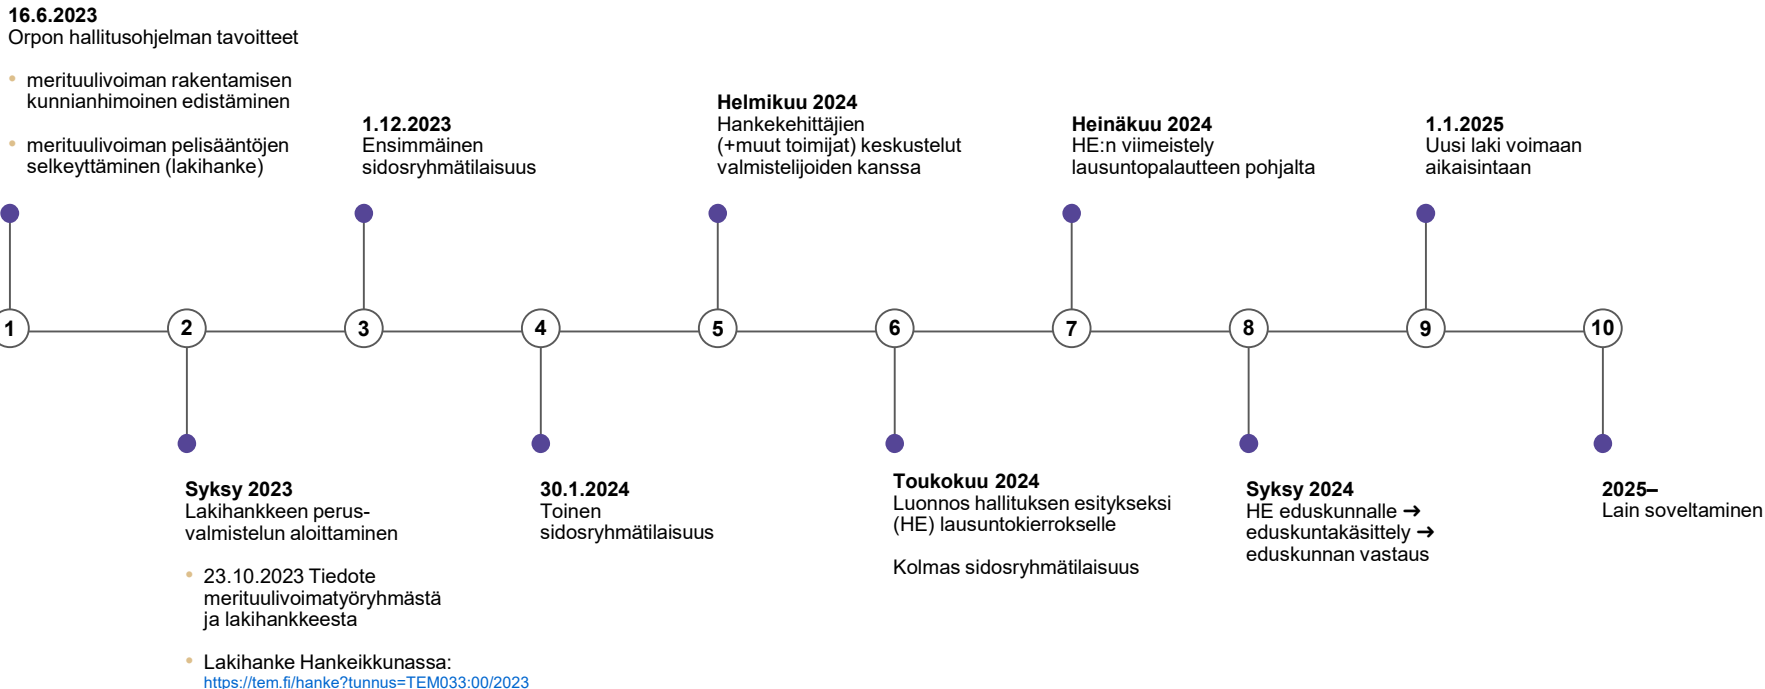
**16.6.2023**
Orpon hallitusohjelman tavoitteet

- merituulivoiman rakentamisen kunnianhimoinen edistäminen
- merituulivoiman pelisääntöjen selkeyttäminen (lakihanke)

**1.12.2023**
Ensimmäinen sidosryhmätilaisuus

**Helmikuu 2024**
Hankekehittäjien (+muut toimijat) keskustelut valmistelijoiden kanssa

**Heinäkuu 2024**
HE:n viimeistely lausuntopalautteen pohjalta

**1.1.2025**
Uusi laki voimaan aikaisintaan

1 2 3 4 5 6 7 8 9 10

**Syksy 2023**
Lakihankkeen perusvalmistelun aloittaminen

- 23.10.2023 Tiedote merituulivoimatyöryhmästä ja lakihankkeesta
- Lakihanke Hankeikkunassa: https://tem.fi/hanke?tunnus=TEM033:00/2023

**30.1.2024**
Toinen sidosryhmätilaisuus

**Toukokuu 2024**
Luonnos hallituksen esitykseksi (HE) lausuntokierrokselle

Kolmas sidosryhmätilaisuus

**Syksy 2024**
HE eduskunnalle ➔ eduskuntakäsittely ➔ eduskunnan vastaus

**2025–**
Lain soveltaminen